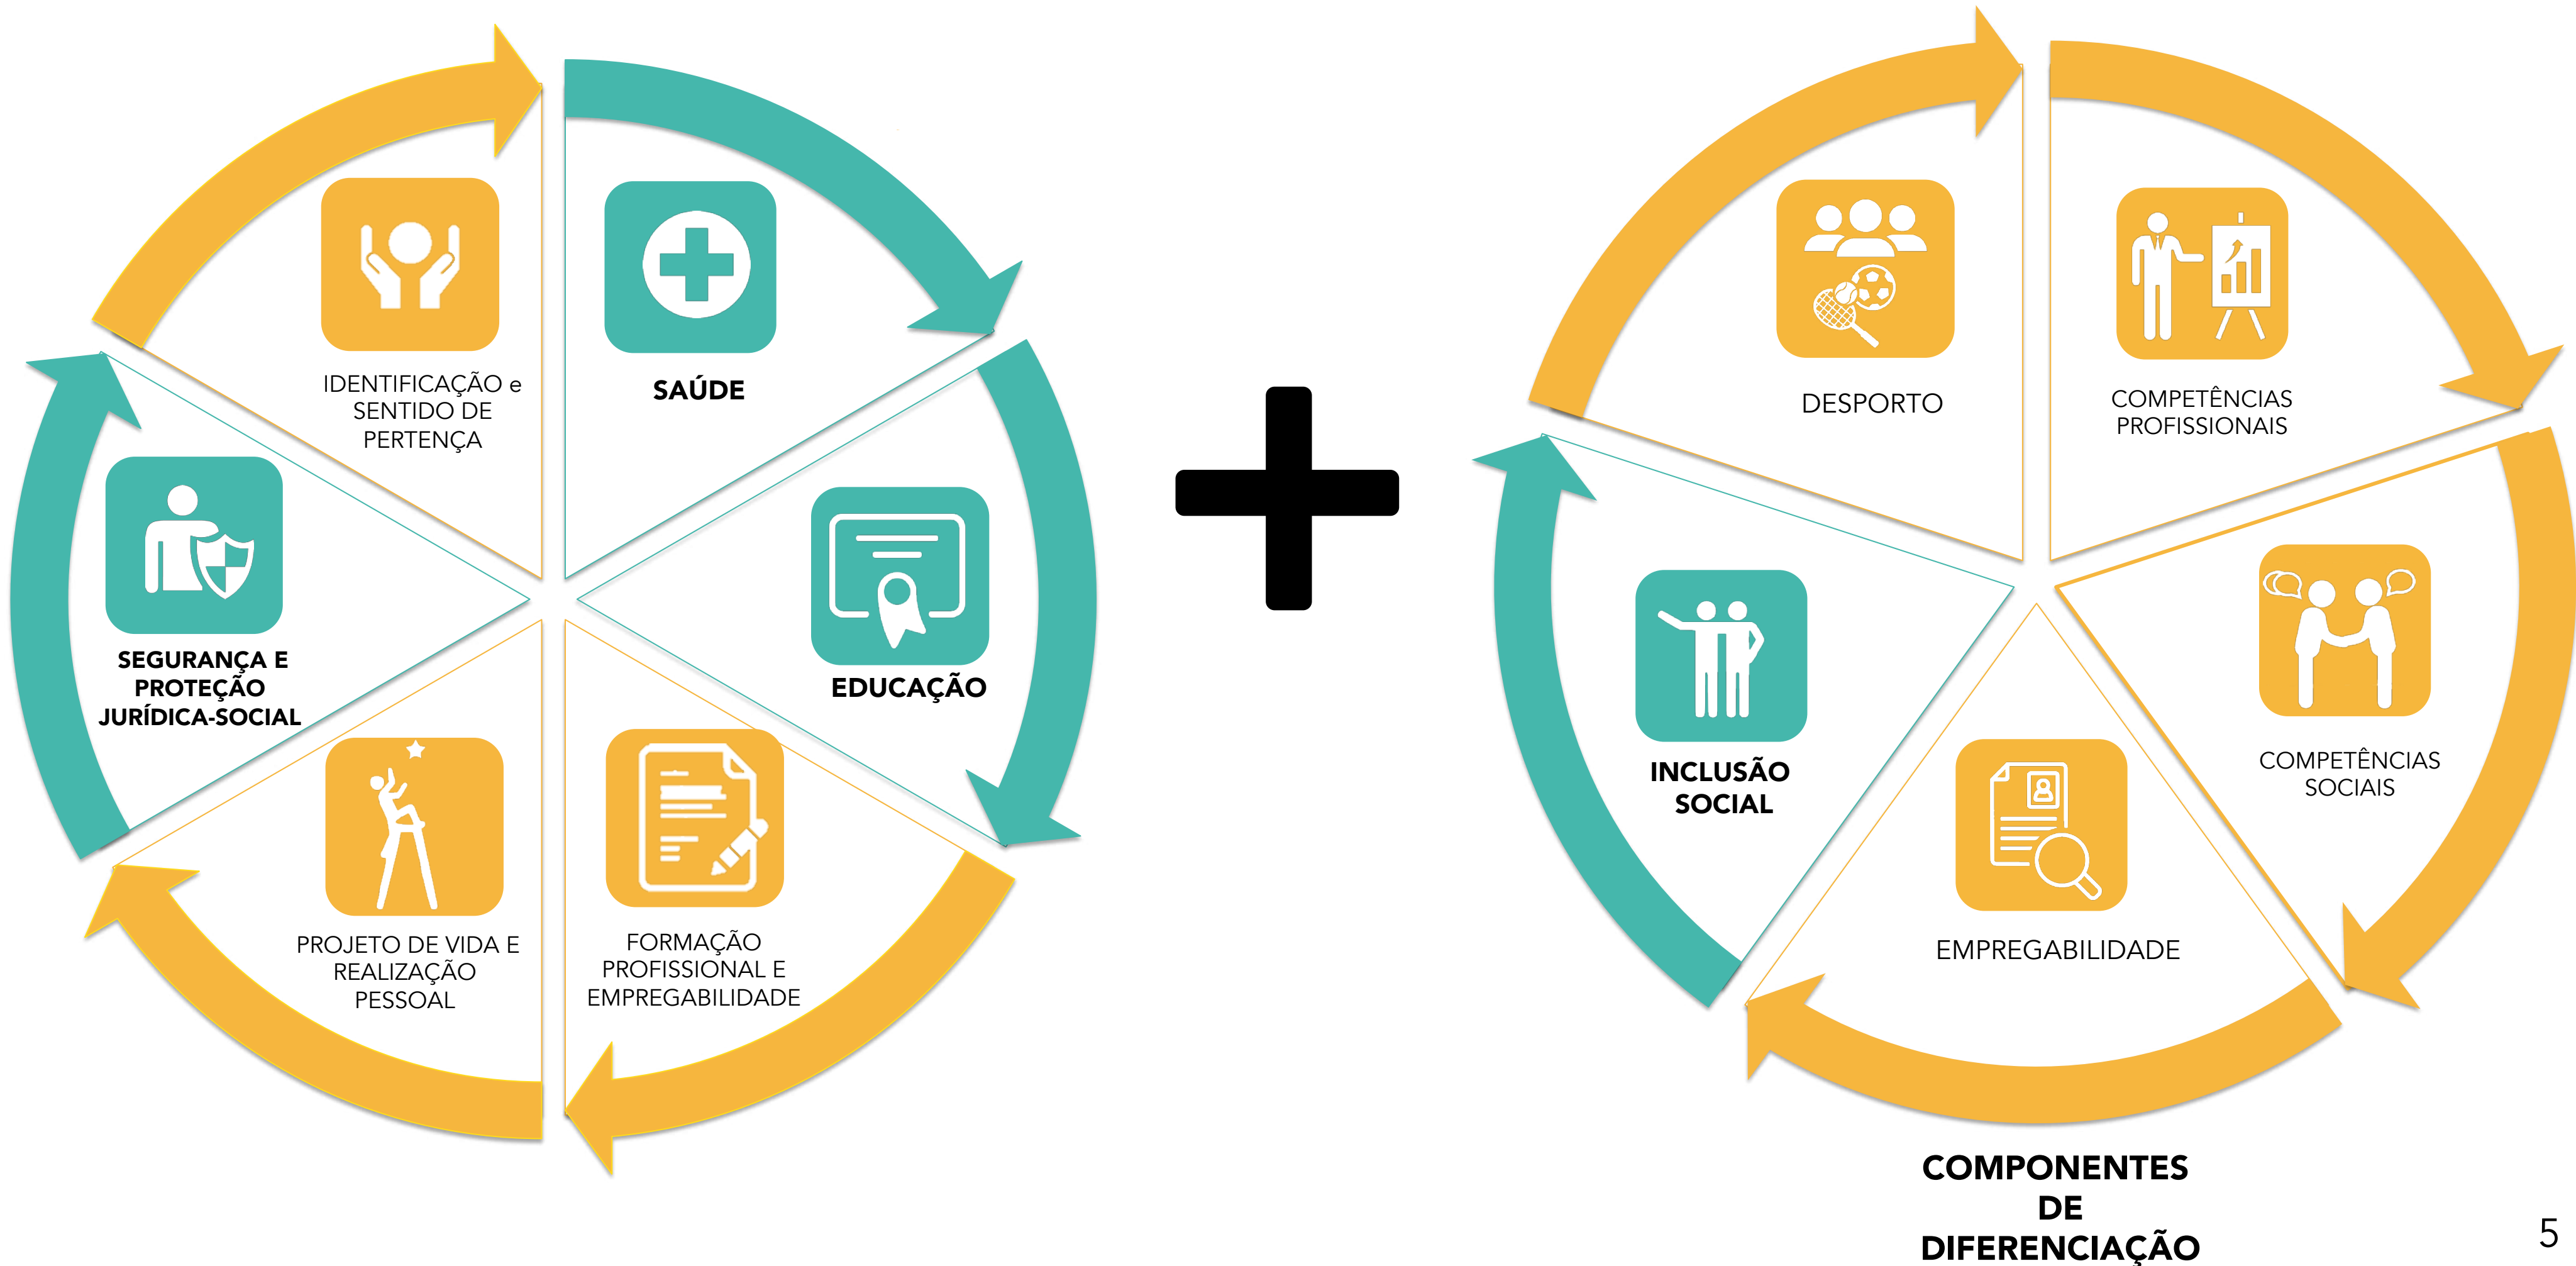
IDENTIFICAÇÃO e SENTIDO DE PERTENÇA

SAÚDE

EDUCAÇÃO

FORMAÇÃO PROFISSIONAL E EMPREGABILIDADE

PROJETO DE VIDA E REALIZAÇÃO PESSOAL

SEGURANÇA E PROTEÇÃO JURÍDICA-SOCIAL

DESPORTO

COMPETÊNCIAS PROFISSIONAIS

COMPETÊNCIAS SOCIAIS

EMPREGABILIDADE

INCLUSÃO SOCIAL

COMPONENTES DE DIFERENCIAÇÃO

5